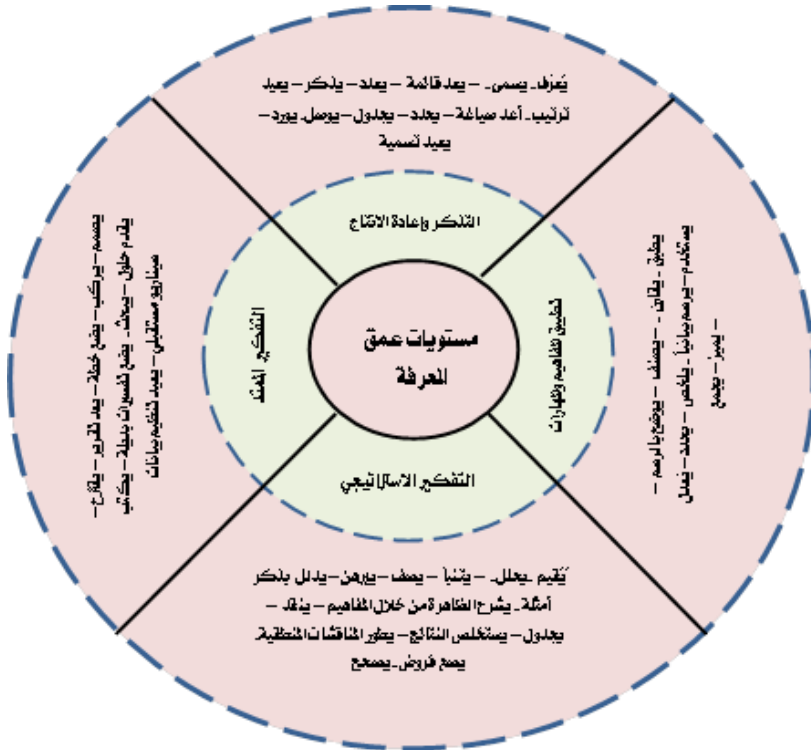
مستويات عمق المعرفة

التذكر وإعادة الانتاج

تطبيق المفاهيم والمهارات

التفكير الاستراتيجي

التفكير الممتد

يُعرف- يسمى - يعد قائمة - يعدد - يذكر - يعيد ترتيب- أعد صياغة - يحدد - يجدول - يوصل- يورد - يعيد تسمية

يطبق - يقارن - يصنف - يوضح بالرسم - يستخدم - يرسم بيانياً - يلخص - يحدد - يعدل - يميز - يجمع

تقييم - يحلل - يتنبأ - يصف - يبرهن - يدلل بذكر أمثلة - يشرح الظاهرة من خلال المفاهيم - ينقد - يجدول - يستخلص النتائج - يطور المناقشات المنطقية - يضع فروض - يصحح

يصمم - يركب - يضع خطة - يعد تقرير - يناقش - يقدم حلول - يبحث - يضع تفسيرات بديلة - يكتب سيناريو مستقبلي - يعيد تنظيم بيانات